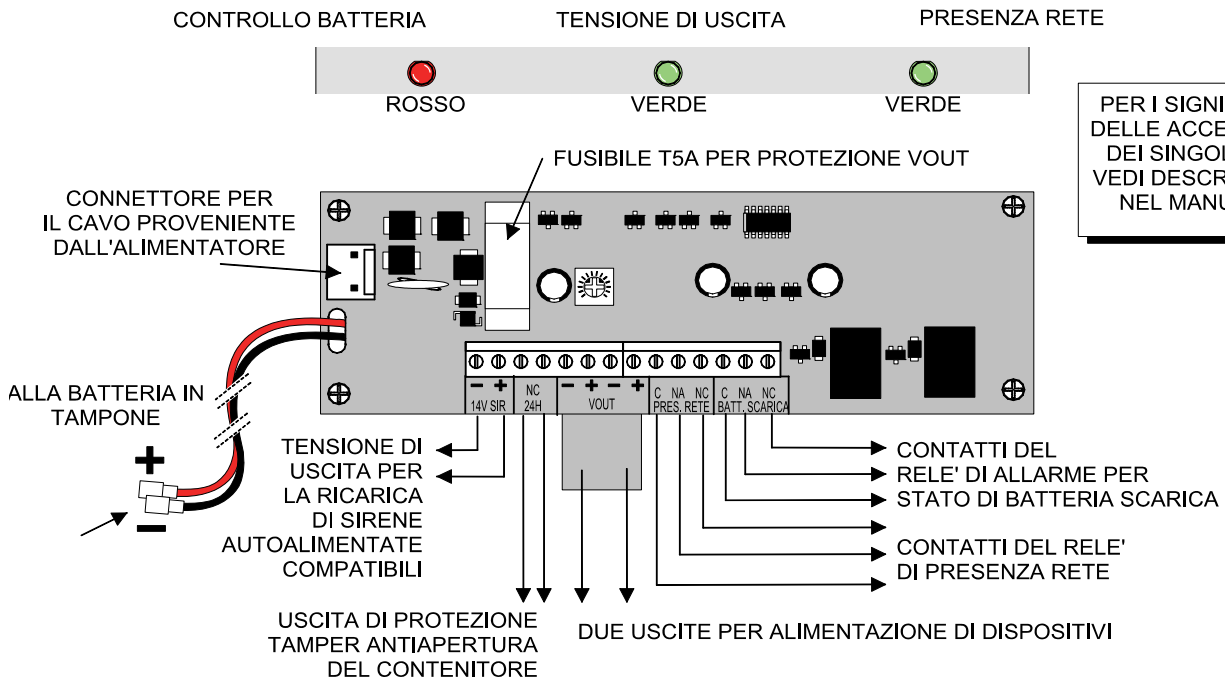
CONTROLLO BATTERIA

TENSIONE DI USCITA

PRESENZA RETE

ROSSO

VERDE

VERDE

PER I SIGNI
DELLE ACCE
DEI SINGOL
VEDI DESCR
NEL MANU

FUSIBILE T5A PER PROTEZIONE VOUT

CONNETTORE PER IL CAVO PROVENIENTE DALL'ALIMENTATORE

ALLA BATTERIA IN TAMPONE

+

−

− +
14V SIR

NC
24H

− + − +
VOUT

C NA NC
PRES. RETE

C NA NC
BATT. SCARICA

TENSIONE DI USCITA PER LA RICARICA DI SIRENE AUTOALIMENTATE COMPATIBILI

CONTATTI DEL RELE' DI ALLARME PER STATO DI BATTERIA SCARICA

CONTATTI DEL RELE' DI PRESENZA RETE

USCITA DI PROTEZIONE TAMPER ANTIAPERTURA DEL CONTENITORE

DUE USCITE PER ALIMENTAZIONE DI DISPOSITIVI